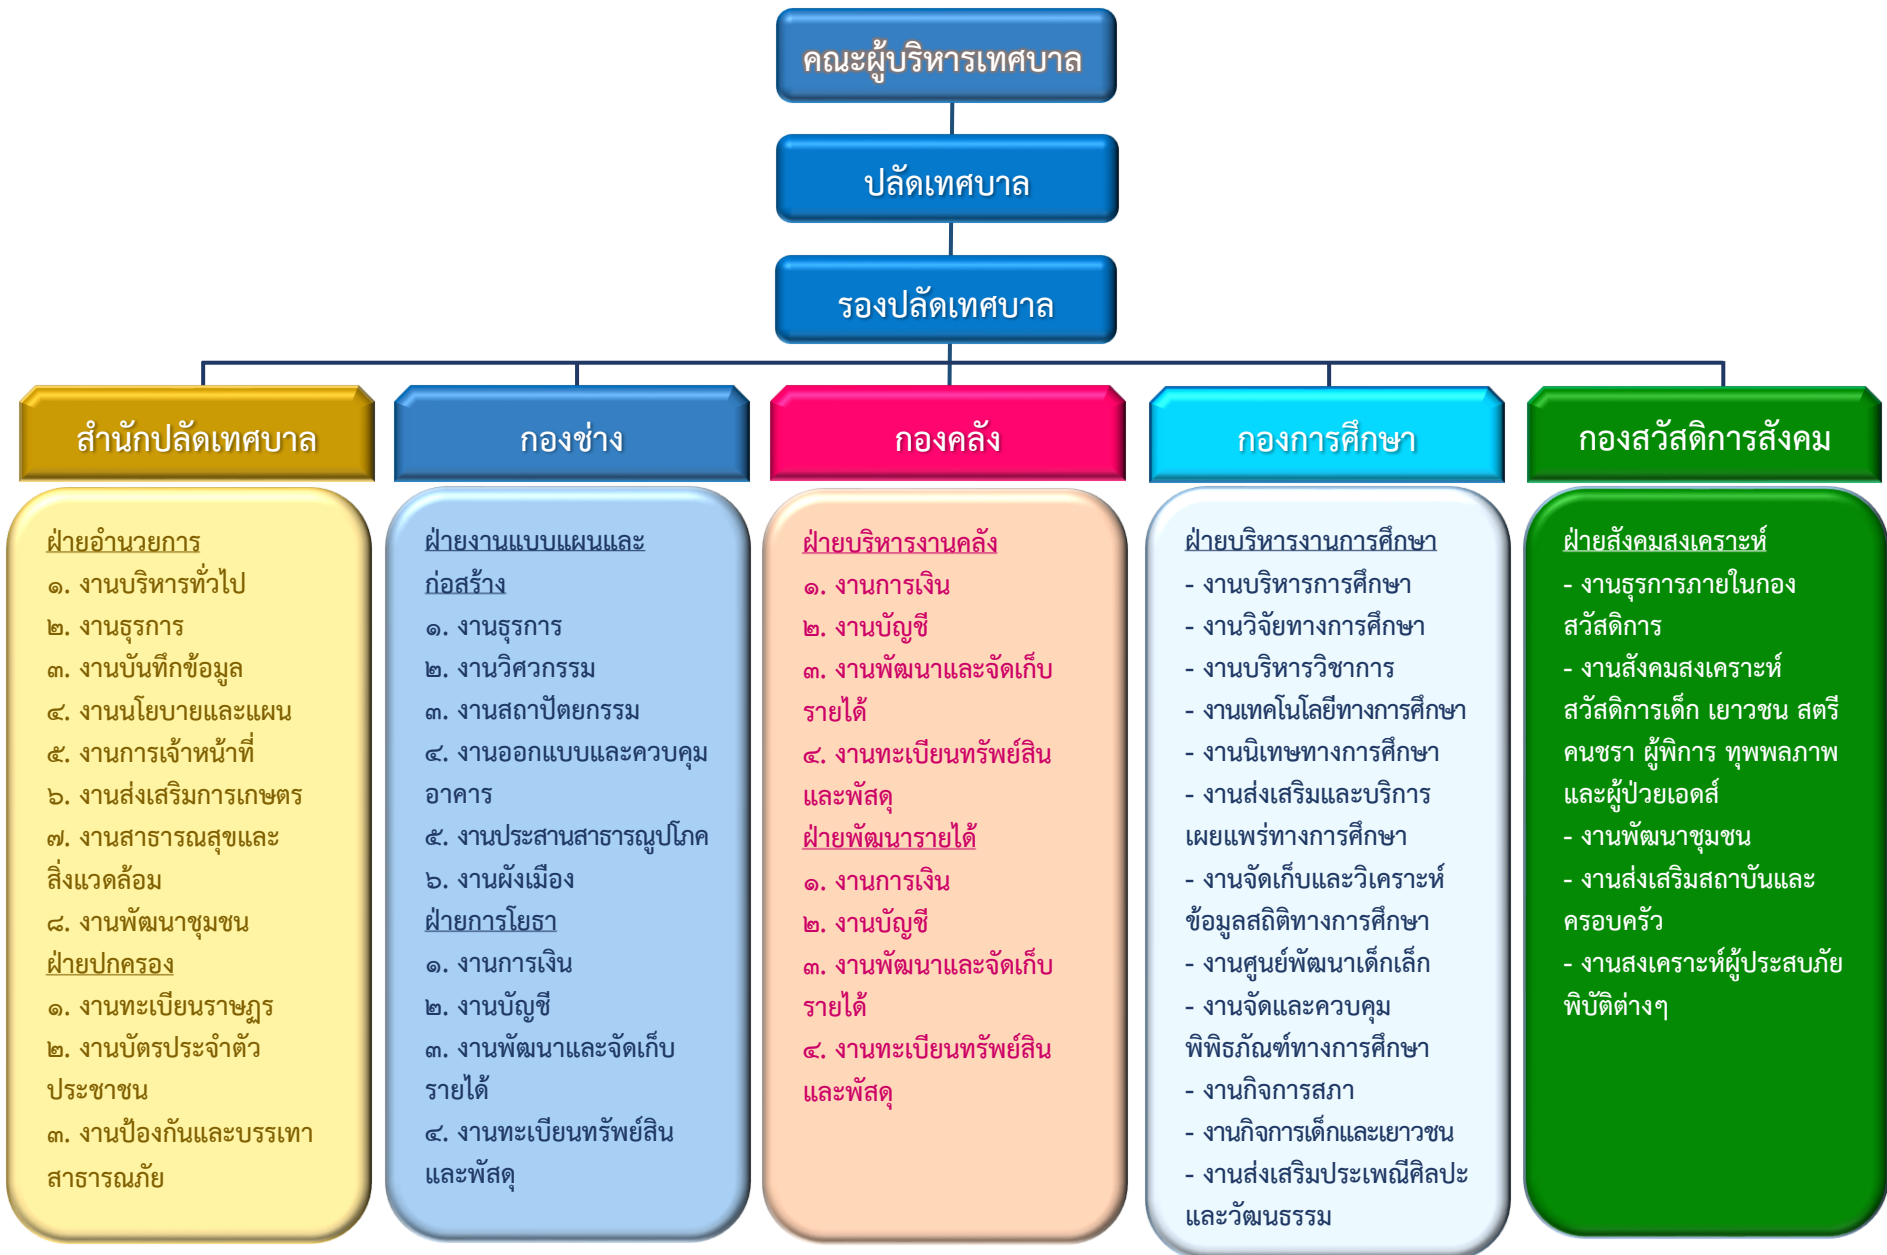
คณะผู้บริหารเทศบาล

ปลัดเทศบาล

รองปลัดเทศบาล

สำนักปลัดเทศบาล

ฝ่ายอำนวยการ
๑. งานบริหารทั่วไป
๒. งานธุรการ
๓. งานบันทึกข้อมูล
๔. งานนโยบายและแผน
๕. งานการเจ้าหน้าที่
๖. งานส่งเสริมการเกษตร
๗. งานสาธารณสุขและสิ่งแวดล้อม
๘. งานพัฒนาชุมชน
ฝ่ายปกครอง
๑. งานทะเบียนราษฎร
๒. งานบัตรประจำตัวประชาชน
๓. งานป้องกันและบรรเทาสาธารณภัย

กองช่าง

ฝ่ายงานแบบแผนและก่อสร้าง
๑. งานธุรการ
๒. งานวิศวกรรม
๓. งานสถาปัตยกรรม
๔. งานออกแบบและควบคุมอาคาร
๕. งานประสานสาธารณูปโภค
๖. งานผังเมือง
ฝ่ายการโยธา
๑. งานการเงิน
๒. งานบัญชี
๓. งานพัฒนาและจัดเก็บรายได้
๔. งานทะเบียนทรัพย์สินและพัสดุ

กองคลัง

ฝ่ายบริหารงานคลัง
๑. งานการเงิน
๒. งานบัญชี
๓. งานพัฒนาและจัดเก็บรายได้
๔. งานทะเบียนทรัพย์สินและพัสดุ
ฝ่ายพัฒนารายได้
๑. งานการเงิน
๒. งานบัญชี
๓. งานพัฒนาและจัดเก็บรายได้
๔. งานทะเบียนทรัพย์สินและพัสดุ

กองการศึกษา

ฝ่ายบริหารงานการศึกษา
- งานบริหารการศึกษา
- งานวิจัยทางการศึกษา
- งานบริหารวิชาการ
- งานเทคโนโลยีทางการศึกษา
- งานนิเทษทางการศึกษา
- งานส่งเสริมและบริการเผยแพร่ทางการศึกษา
- งานจัดเก็บและวิเคราะห์ข้อมูลสถิติทางการศึกษา
- งานศูนย์พัฒนาเด็กเล็ก
- งานจัดและควบคุมพิพิธภัณฑ์ทางการศึกษา
- งานกิจการสภา
- งานกิจการเด็กและเยาวชน
- งานส่งเสริมประเพณีศิลปะและวัฒนธรรม

กองสวัสดิการสังคม

ฝ่ายสังคมสงเคราะห์
- งานธุรการภายในกองสวัสดิการ
- งานสังคมสงเคราะห์สวัสดิการเด็ก เยาวชน สตรี คนชรา ผู้พิการ ทุพพลภาพและผู้ป่วยเอดส์
- งานพัฒนาชุมชน
- งานส่งเสริมสถาบันและครอบครัว
- งานสงเคราะห์ผู้ประสบภัยพิบัติต่างๆ